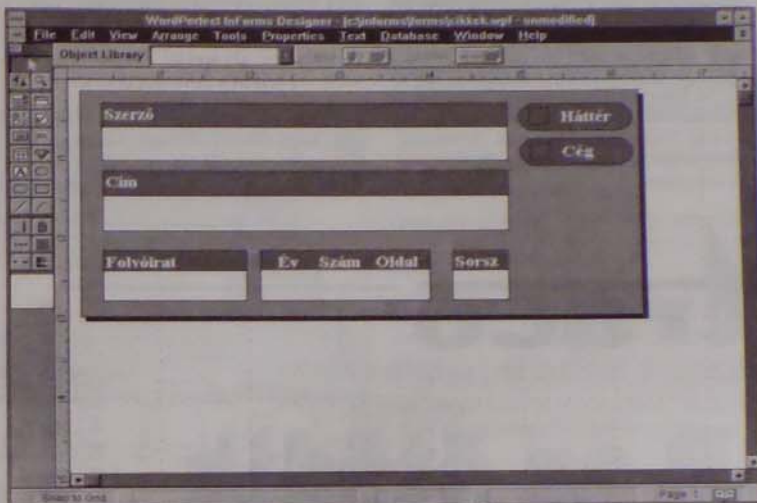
WordPerfect InForms Designer - [c:\informs\forms\cikkek.wpf - unmodified]

File Edit View Arrange Tools Properties Text Database Window Help

Object Library

Szerző

Háttér

Cég

Cím

Folyóirat

Év Szám Oldal

Sorsz

Snap to Grid

Page 1